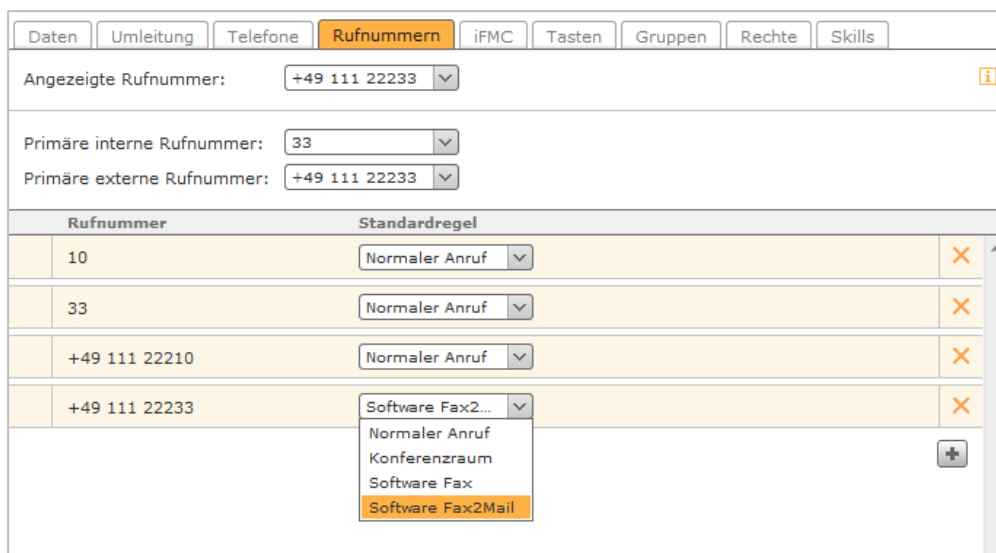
Daten | Umleitung | Telefone | Rufnummern | iFMC | Tasten | Gruppen | Rechte | Skills

Angezeigte Rufnummer: +49 111 22233

Primäre interne Rufnummer: 33

Primäre externe Rufnummer: +49 111 22233

| Rufnummer | Standardregel |
|---|---|
| 10 | Normaler Anruf |
| 33 | Normaler Anruf |
| +49 111 22210 | Normaler Anruf |
| +49 111 22233 | Software Fax2... |

Normaler Anruf
Konferenzraum
Software Fax
Software Fax2Mail